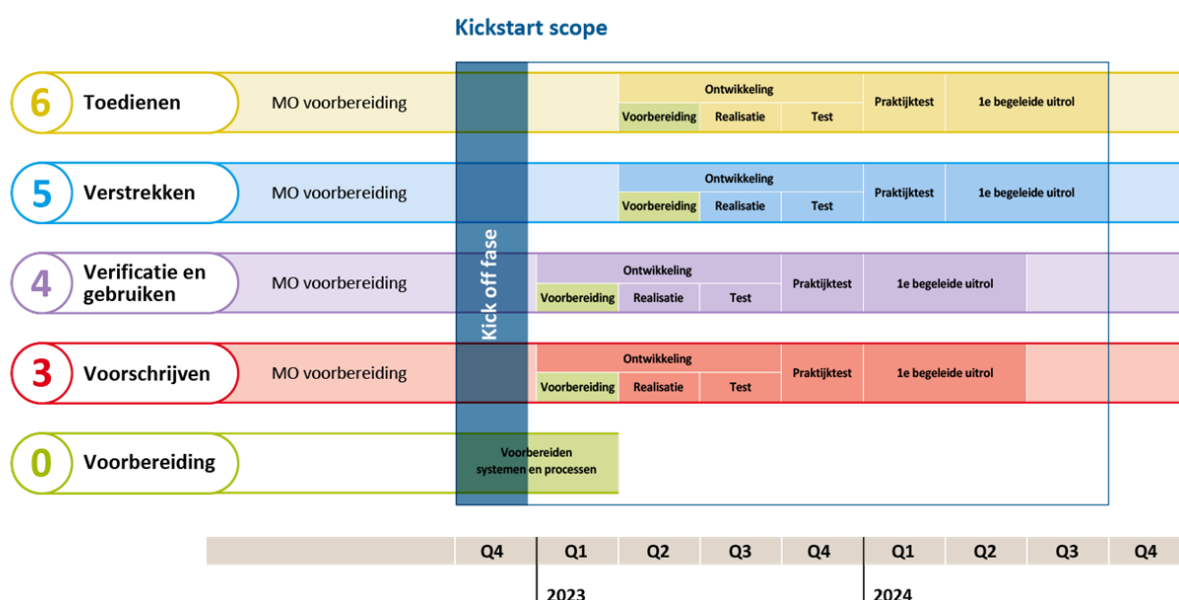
Kickstart scope

6 Toedienen
MO voorbereiding
Ontwikkeling
Voorbereiding
Realisatie
Test
Praktijktest
1e begeleide uitrol

5 Verstrekken
MO voorbereiding
Ontwikkeling
Voorbereiding
Realisatie
Test
Praktijktest
1e begeleide uitrol

4 Verificatie en gebruiken
MO voorbereiding
Ontwikkeling
Voorbereiding
Realisatie
Test
Praktijktest
1e begeleide uitrol

3 Voorschrijven
MO voorbereiding
Ontwikkeling
Voorbereiding
Realisatie
Test
Praktijktest
1e begeleide uitrol

0 Voorbereiding
Voorbereiden systemen en processen

Kick off fase

| Q4 | Q1 | Q2 | Q3 | Q4 | Q1 | Q2 | Q3 | Q4 |
|---|---|---|---|---|---|---|---|---|

2023
2024